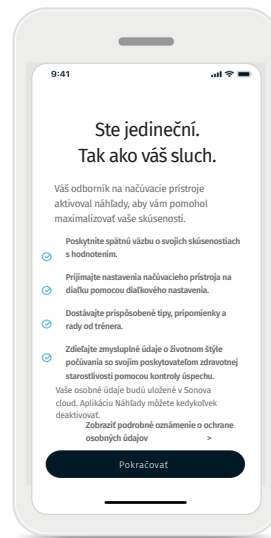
9:41

Ste jedinečnί. Tak ako váš sluch.

Váš odborník na načúvacie prístroje aktivoval náhľady, aby vám pomohol maximalizovať vaše skúsenosti.

Poskytnite spätnú väzbu o svojich skúsenostiach s hodnotením.

Prijímajte nastavenia načúvacieho prístroja na diaľku pomocou diaľkového nastavenia.

Dostávajte prispôsobené tipy, pripomienky a rady od trénera.

Zdieľajte zmysluplné údaje o životnom štýle počúvania so svojím poskytovateľom zdravotnej starostlivosti pomocou kontroly úspechu.

Vaše osobné údaje budú uložené v Sonova cloud. Aplikáciu Náhľady môžete kedykoľvek deaktivovať.

Zobraziť podrobné oznámenie o ochrane osobných údajov >

Pokračovať